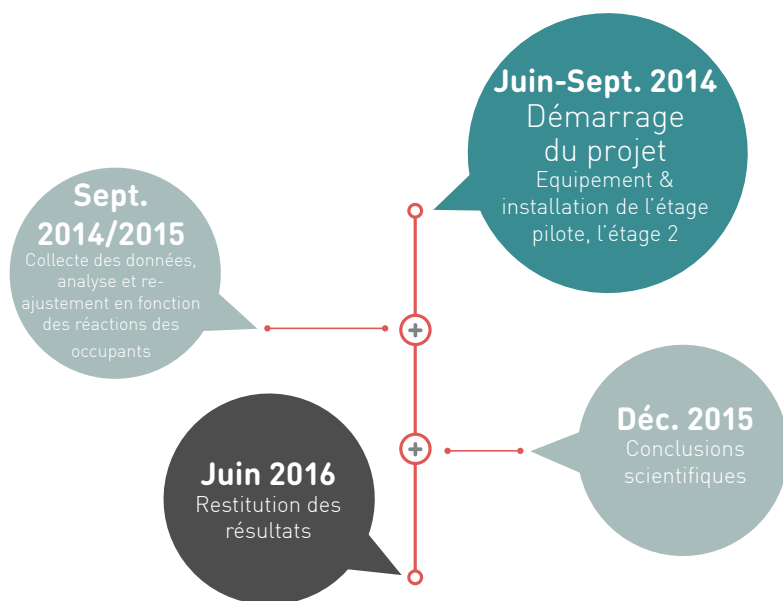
Juin-Sept. 2014
Démarrage du projet
Equipement & installation de l'étage pilote, l'étage 2

Sept. 2014/2015
Collecte des données, analyse et re-ajustement en fonction des réactions des occupants

Déc. 2015
Conclusions scientifiques

Juin 2016
Restitution des résultats